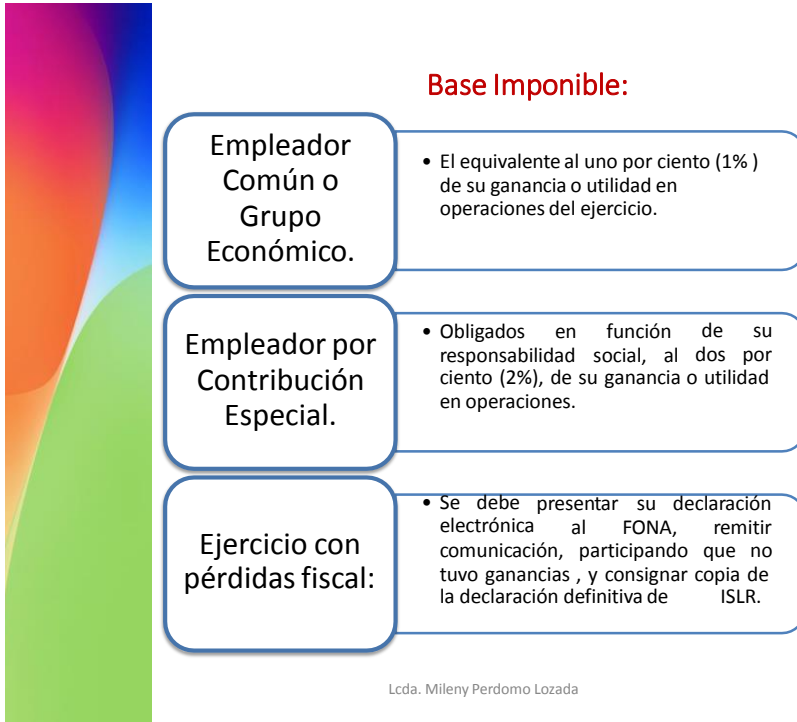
Base Imponible:

Empleador Común o Grupo Económico.

• El equivalente al uno por ciento (1% ) de su ganancia o utilidad en operaciones del ejercicio.

Empleador por Contribución Especial.

• Obligados en función de su responsabilidad social, al dos por ciento (2%), de su ganancia o utilidad en operaciones.

Ejercicio con pérdidas fiscal:

• Se debe presentar su declaración electrónica al FONA, remitir comunicación, participando que no tuvo ganancias , y consignar copia de la declaración definitiva de ISLR.

Lcda. Mileny Perdomo Lozada